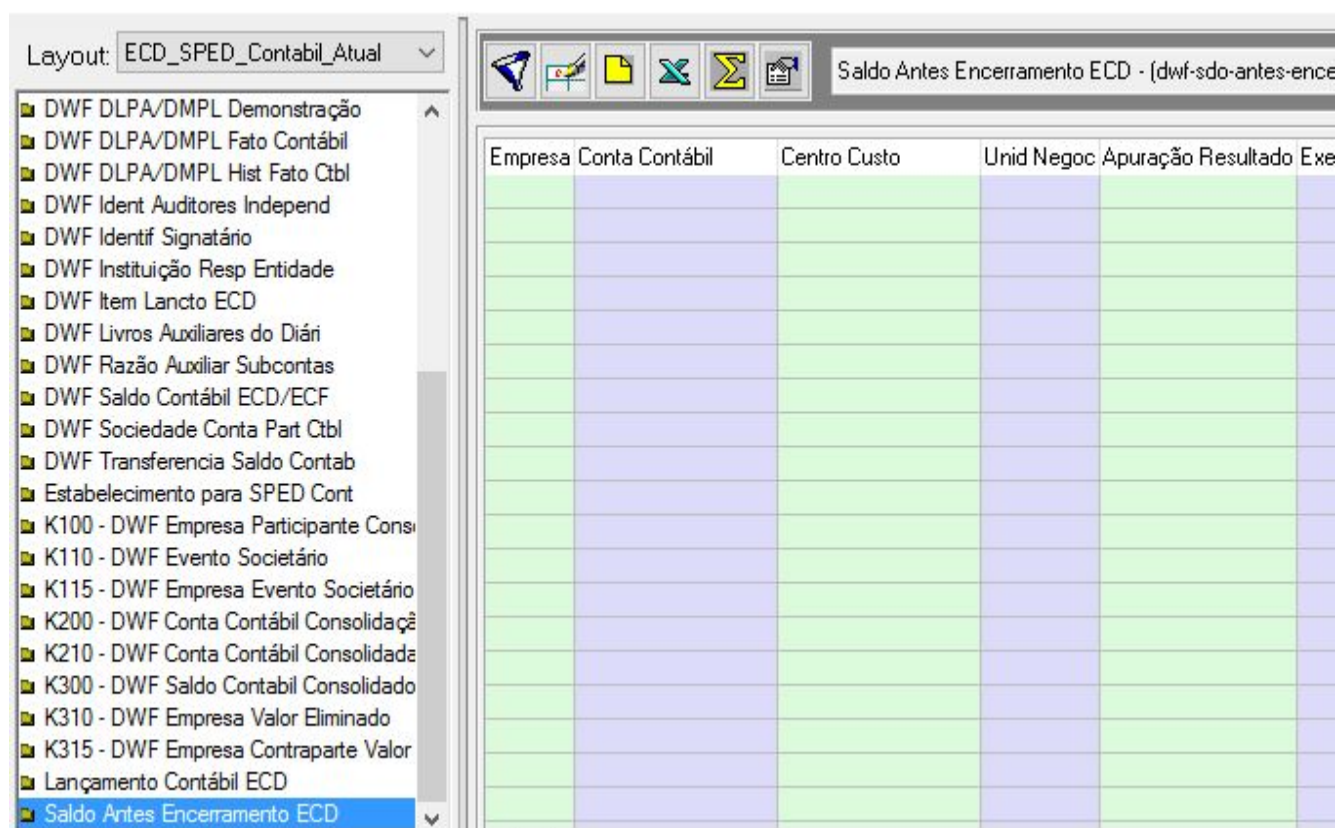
Layout: ECD_SPED_Contabil_Atual

DWF DLPA/DMPL Demonstração
DWF DLPA/DMPL Fato Contábil
DWF DLPA/DMPL Hist Fato Ctbl
DWF Ident Auditores Independ
DWF Identif Signatário
DWF Instituição Resp Entidade
DWF Item Lancto ECD
DWF Livros Auxiliares do Diári
DWF Razão Auxiliar Subcontas
DWF Saldo Contábil ECD/ECF
DWF Sociedade Conta Part Ctbl
DWF Transferencia Saldo Contab
Estabelecimento para SPED Cont
K100 - DWF Empresa Participante Cons
K110 - DWF Evento Societário
K115 - DWF Empresa Evento Societário
K200 - DWF Conta Contábil Consolidaçã
K210 - DWF Conta Contábil Consolidada
K300 - DWF Saldo Contabil Consolidado
K310 - DWF Empresa Valor Eliminado
K315 - DWF Empresa Contraparte Valor
Lançamento Contábil ECD
Saldo Antes Encerramento ECD

Saldo Antes Encerramento ECD - (dwf-sdo-antes-ence

| Empresa | Conta Contábil | Centro Custo | Unid Negoc | Apuração Resultado | Exe |
|---|---|---|---|---|---|